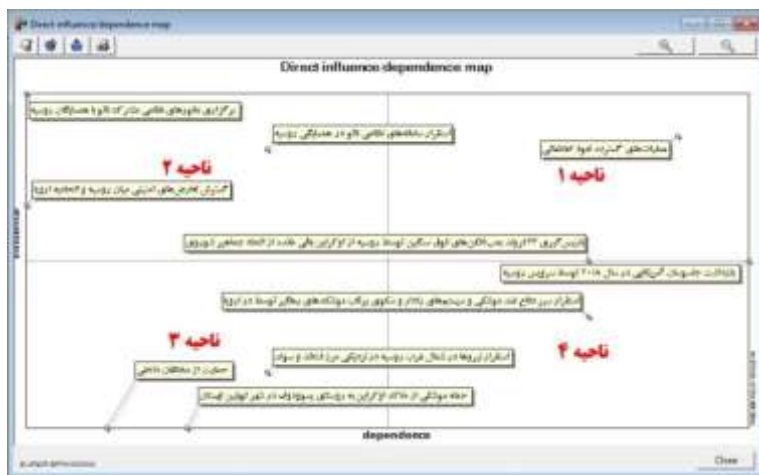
Direct influence dependence map

Direct influence dependence map

برگزاری مانورهای نظامی مشترک ناتو با همسایگان روسیه

استقرار سامانه‌های نظامی ناتو در همسایگی روسیه

ناحیه ۲

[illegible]

ناحیه ۱

گسترش تعارض‌های امنیتی میان روسیه و اتحادیه اروپا

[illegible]

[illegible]

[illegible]

ناحیه ۳

ناحیه ۴

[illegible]

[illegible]

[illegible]

influence

dependence

Close